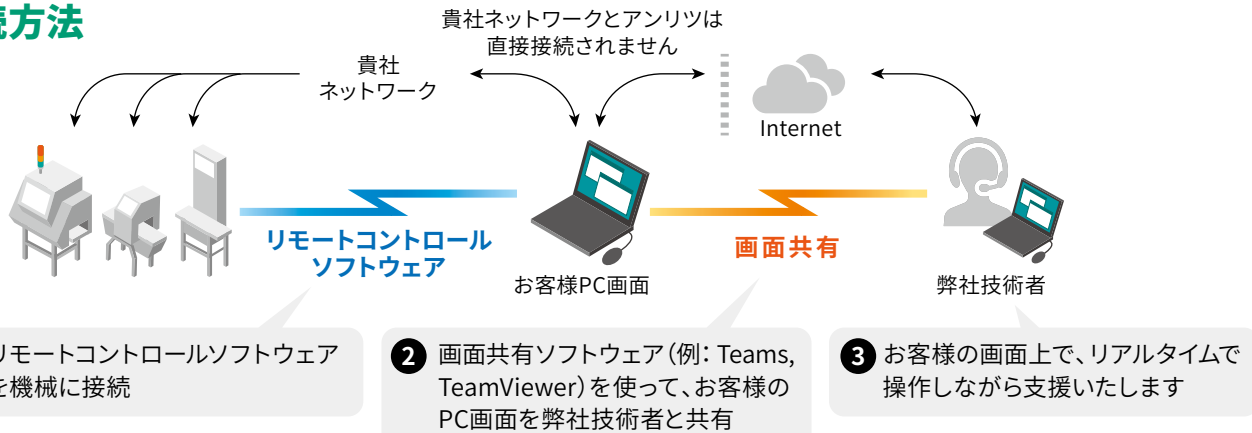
続方法

貴社ネットワークとアンリツは直接接続されません

貴社
ネットワーク

Internet

リモートコントロール
ソフトウェア

お客様PC画面

画面共有

弊社技術者

リモートコントロールソフトウェア
を機械に接続

2 画面共有ソフトウェア(例: Teams, TeamViewer)を使って、お客様のPC画面を弊社技術者と共有

3 お客様の画面上で、リアルタイムで操作しながら支援いたします